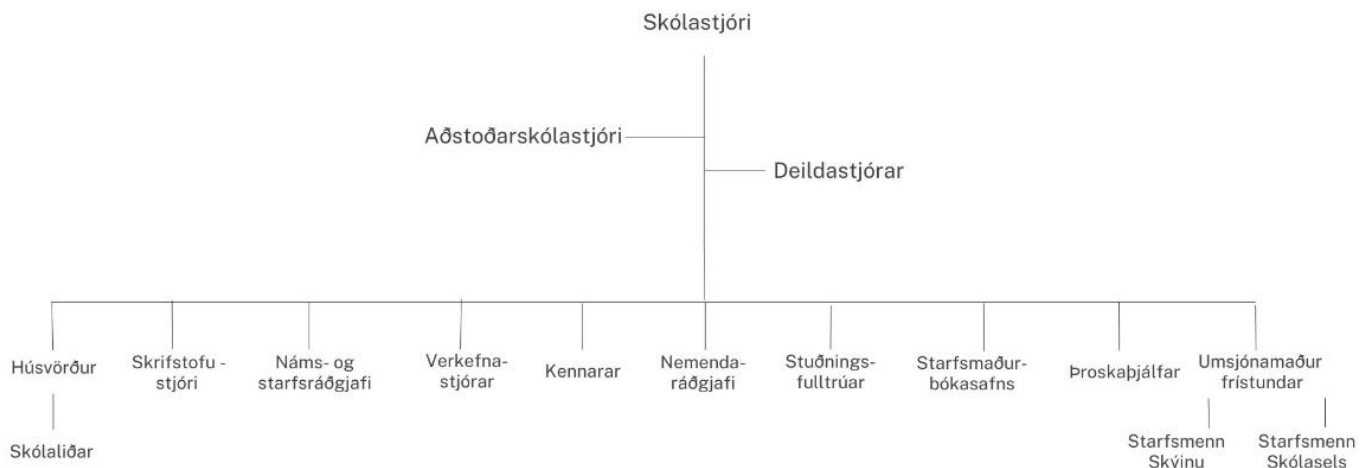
Skólastjóri

Aðstoðarskólastjóri

Deildastjórar

Húsvörður

Skólaliðar

Skrifstofu - stjóri

Náms- og starfsráðgjafi

Verkefna- stjórar

Kennarar

Nemenda- ráðgjafi

Stuðnings- fulltrúar

Starfsmaður- bókasafns

Þroskaþjálfar

Umsjónamaður frístundar

Starfsmenn Skýinu

Starfsmenn Skólasels